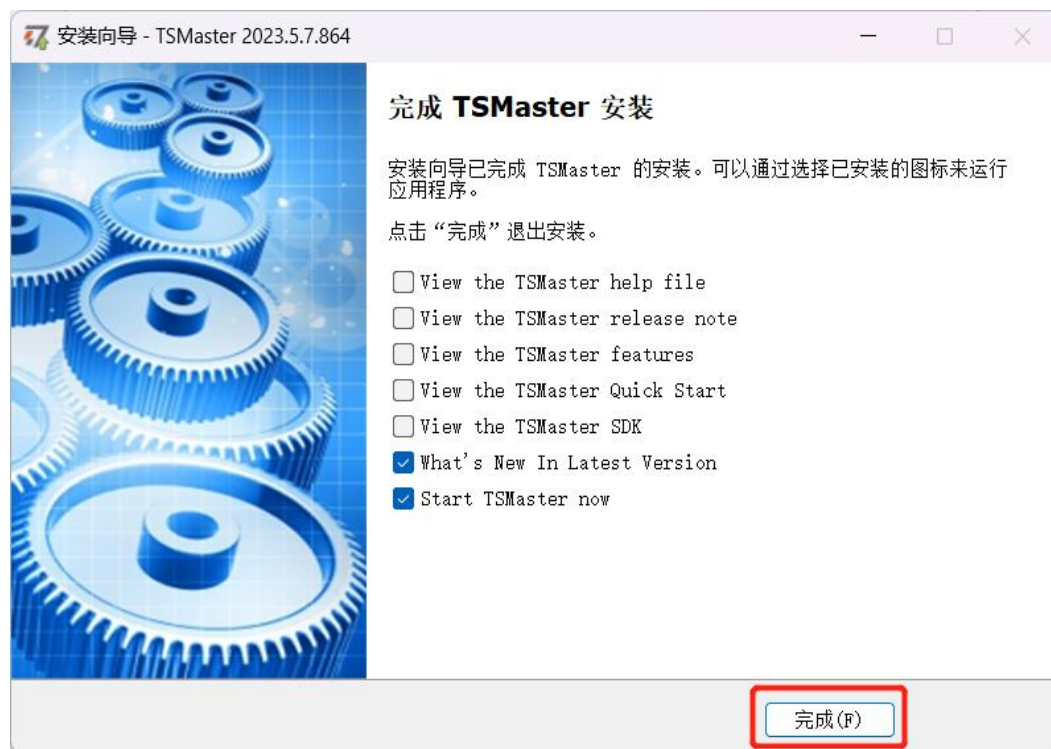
安装向导 - TSMaster 2023.5.7.864

完成 TSMaster 安装

安装向导已完成 TSMaster 的安装。可以通过选择已安装的图标来运行应用程序。

点击“完成”退出安装。

View the TSMaster help file
View the TSMaster release note
View the TSMaster features
View the TSMaster Quick Start
View the TSMaster SDK
What's New In Latest Version
Start TSMaster now

完成(F)